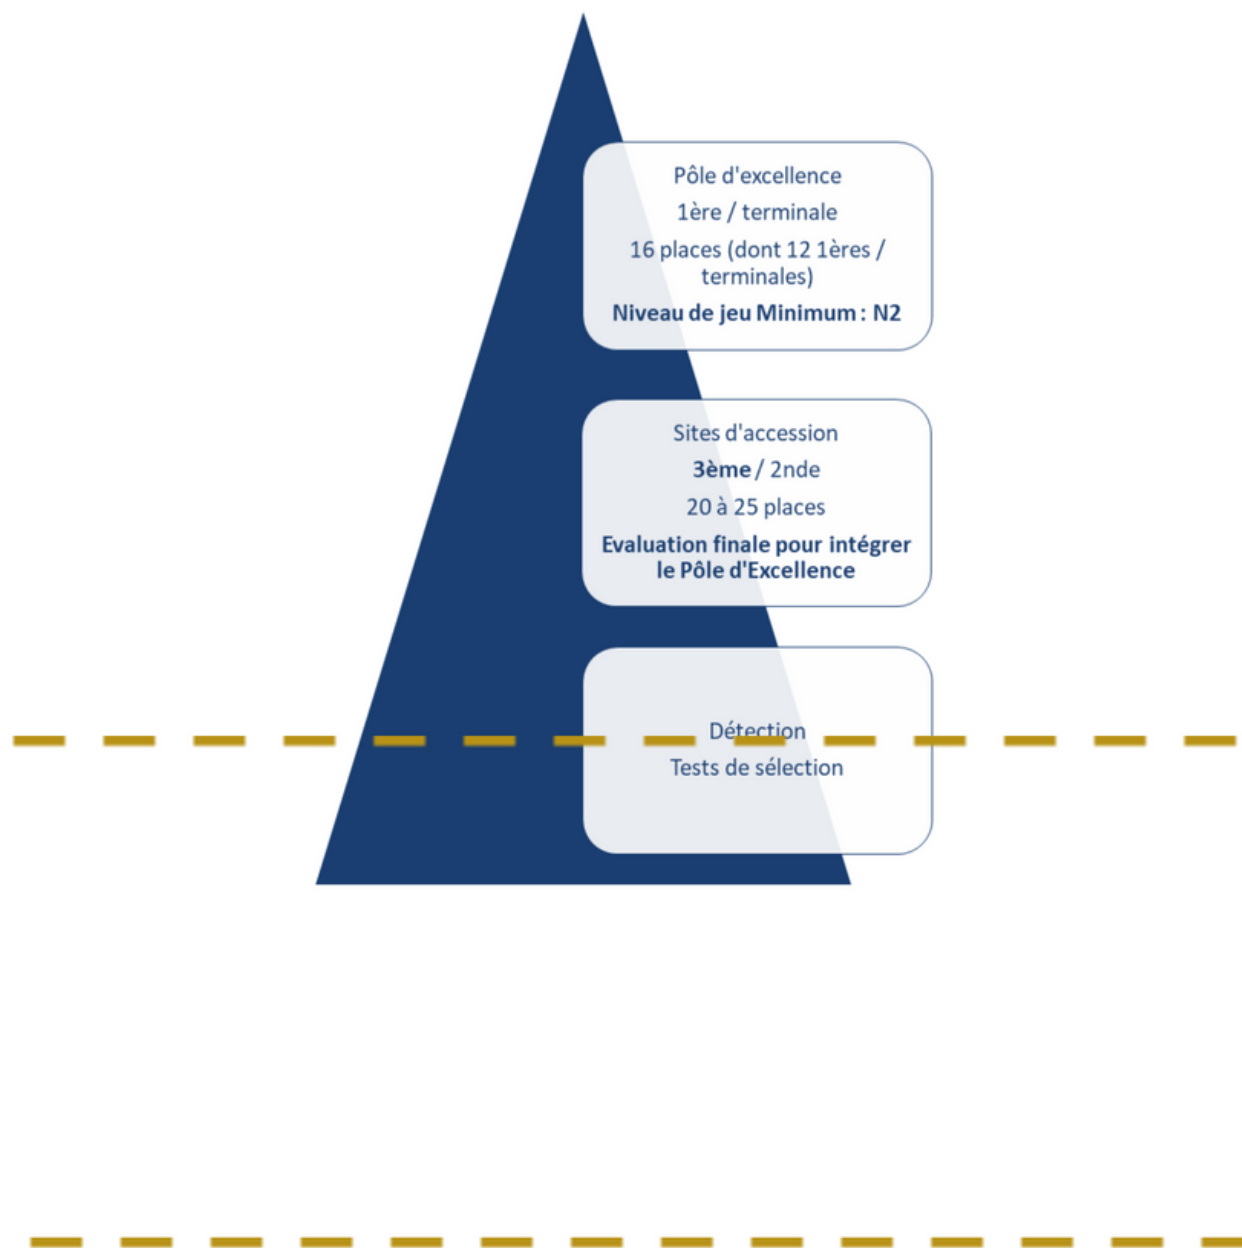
Pôle d'excellence

1ère / terminale

16 places (dont 12 1ères / terminales)

Niveau de jeu Minimum : N2

Sites d'accession

3ème / 2nde

20 à 25 places

Evaluation finale pour intégrer le Pôle d'Excellence

Détection

Tests de sélection